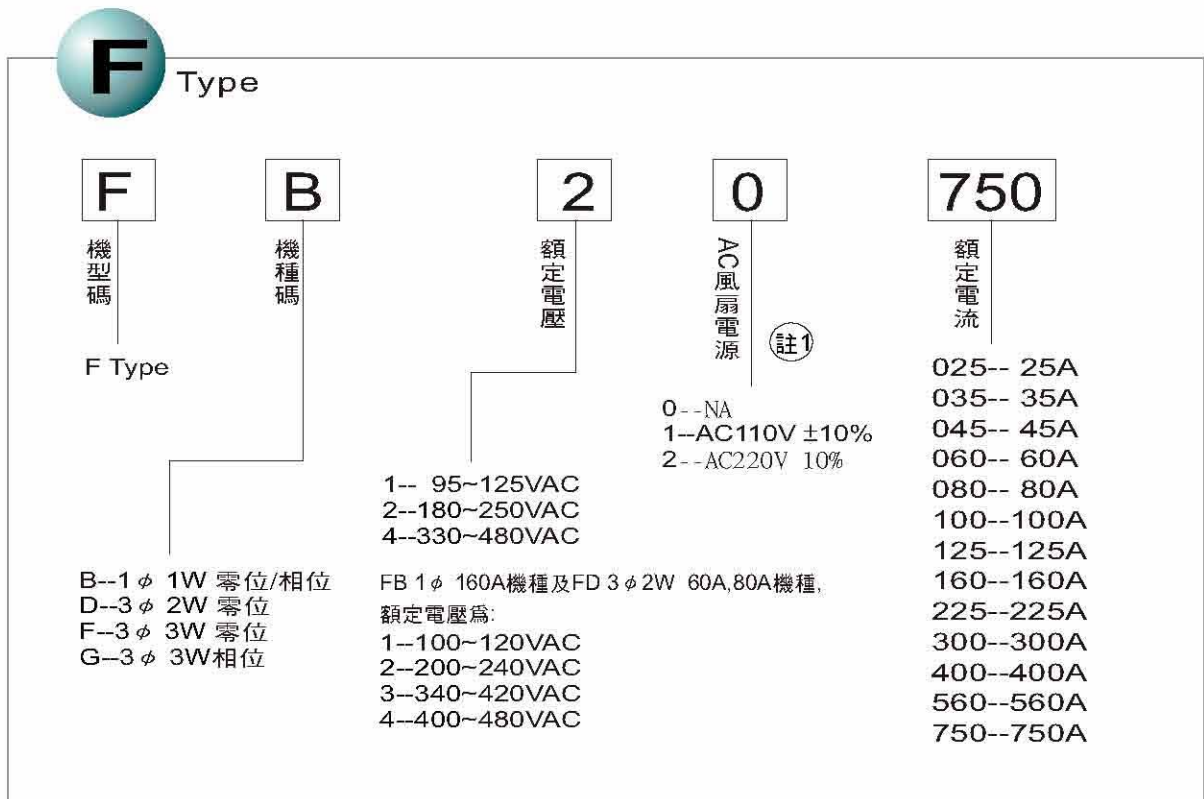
F Type

F
機型碼
F Type

B
機種碼
B--1 $\phi$ 1W 零位/相位
D--3 $\phi$ 2W 零位
F--3 $\phi$ 3W 零位
G--3 $\phi$ 3W相位

2
額定電壓
1-- 95~125VAC
2--180~250VAC
4--330~480VAC

FB 1 $\phi$ 160A機種及FD 3 $\phi$ 2W 60A,80A機種,
額定電壓爲:
1--100~120VAC
2--200~240VAC
3--340~420VAC
4--400~480VAC

0
AC風扇電源
註1
0--NA
1--AC110V ±10%
2--AC220V 10%

750
額定電流
025-- 25A
035-- 35A
045-- 45A
060-- 60A
080-- 80A
100--100A
125--125A
160--160A
225--225A
300--300A
400--400A
560--560A
750--750A